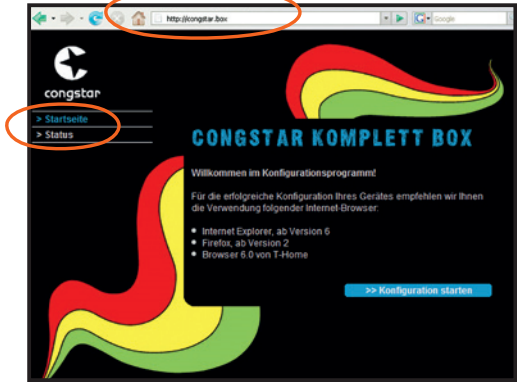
http://congstar.box

Google

congstar

> Startseite
> Status

CONGSTAR KOMPLETT BOX

Willkommen im Konfigurationsprogramm!

Für die erfolgreiche Konfiguration Ihres Gerätes empfehlen wir Ihnen die Verwendung folgender Internet-Browser:

- Internet Explorer, ab Version 6
- Firefox, ab Version 2
- Browser 6.0 von T-Home

>> Konfiguration starten